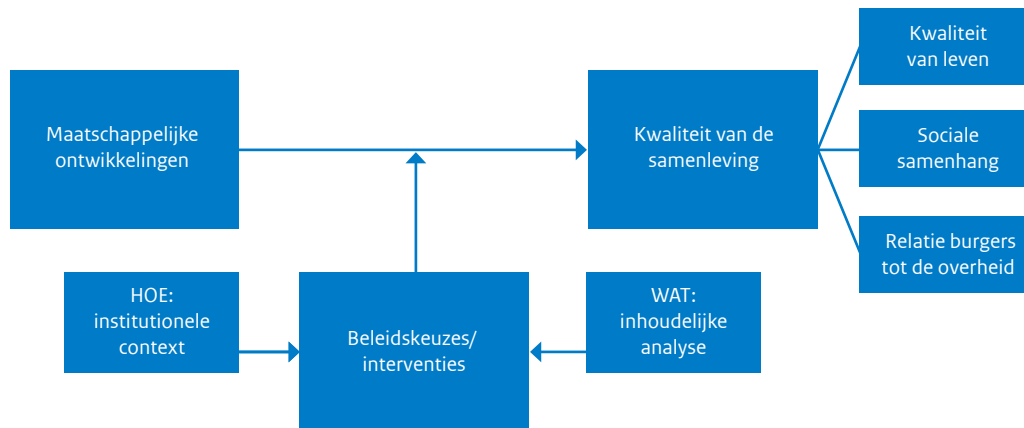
Maatschappelijke ontwikkelingen

Kwaliteit van de samenleving

Kwaliteit van leven

Sociale samenhang

Relatie burgers tot de overheid

HOE: institutionele context

Beleidskeuzes/ interventies

WAT: inhoudelijke analyse